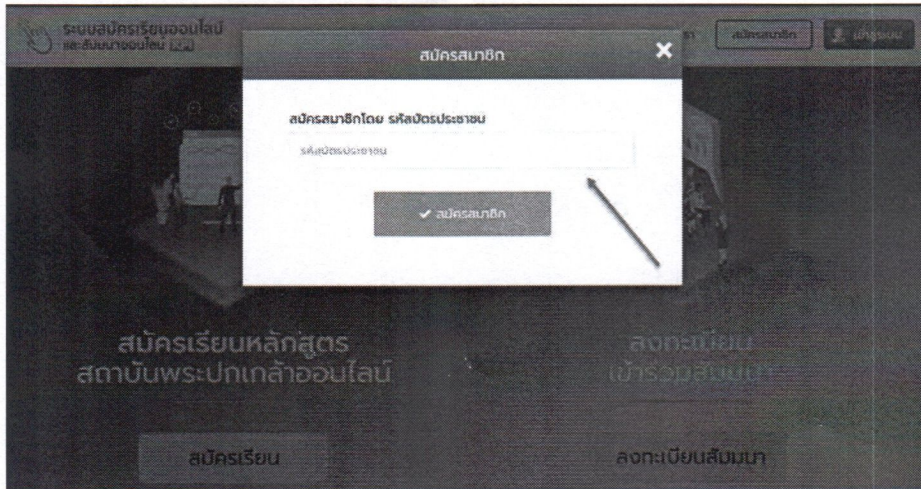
ระบบสมัครเรียนออนไลน์ และสัมมนาออนไลน์ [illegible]

สมัครสมาชิก

เข้าสู่ระบบ

สมัครสมาชิก

×

สมัครสมาชิกโดย รหัสบัตรประชาชน

รหัสบัตรประชาชน

✔ สมัครสมาชิก

สมัครเรียนหลักสูตร สถาบันพระปกเกล้าออนไลน์

ลงทะเบียน เข้าร่วมสัมมนา

สมัครเรียน

ลงทะเบียนสัมมนา